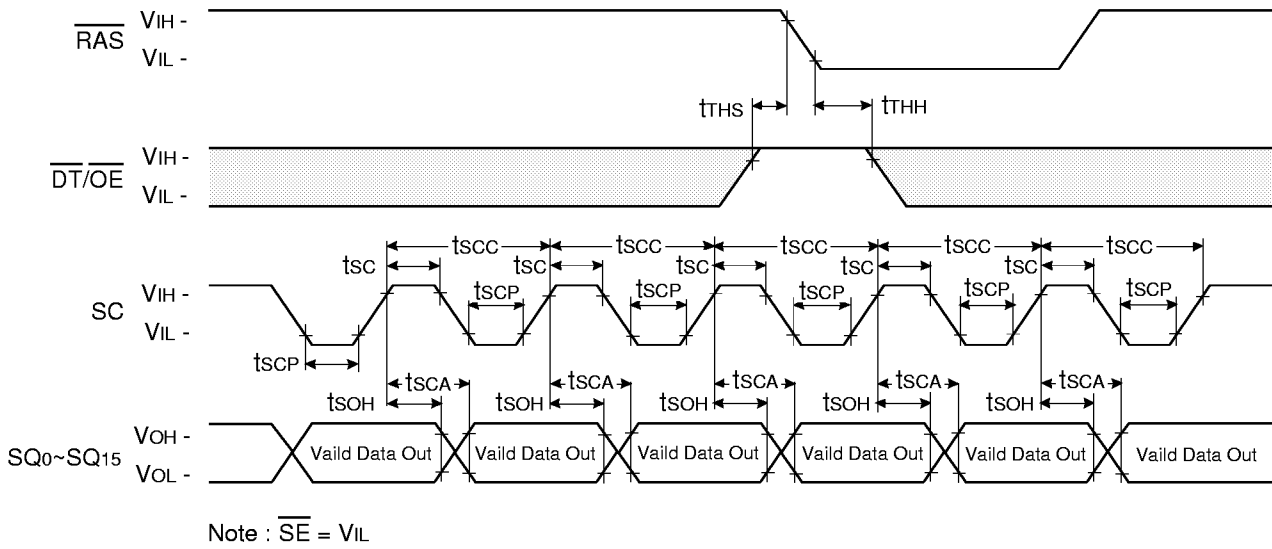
$\overline{RAS}$ VIH -
VIL -

tTHS tTHH

$\overline{DT}/\overline{OE}$ VIH -
VIL -

tSCC tSCC tSCC tSCC tSCC
tSC tSC tSC tSC tSC

SC VIH -
VIL -

tSCP tSCP tSCP tSCP tSCP
tSCP

tSCA tSCA tSCA tSCA tSCA
tSOH tSOH tSOH tSOH tSOH

SQ0~SQ15 VOH -
VOL -

Vaild Data Out Vaild Data Out Vaild Data Out Vaild Data Out Vaild Data Out Vaild Data Out

Note : $\overline{SE}$ = VIL